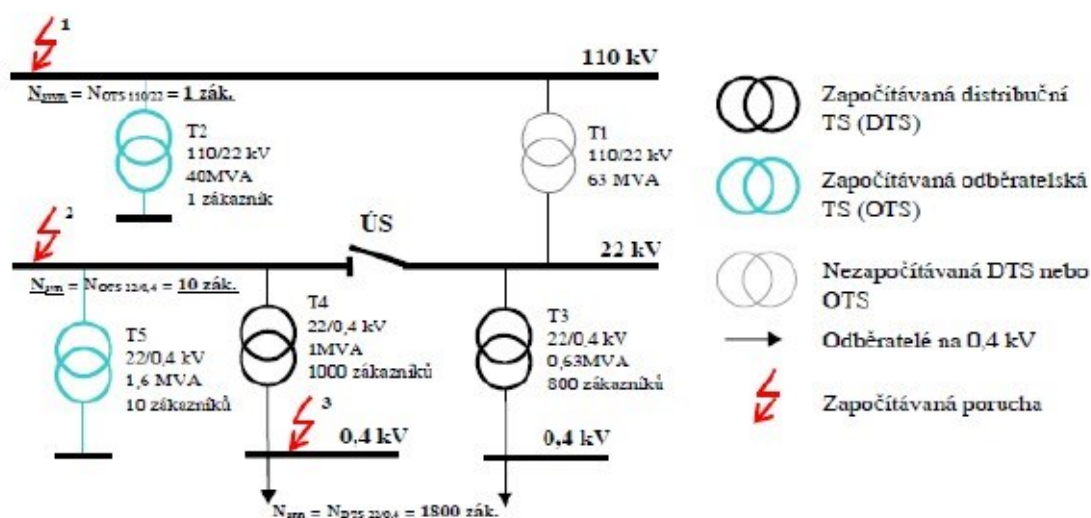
1

110 kV

$N_{sum} = N_{OTS\ 110/22} = \mathbf{1\ zák.}$

T2
110/22 kV
40MVA
1 zákazník

T1
110/22 kV
63 MVA

2

ÚS

22 kV

$N_{sum} = N_{OTS\ 22/0,4} = \mathbf{10\ zák.}$

T5
22/0,4 kV
1,6 MVA
10 zákazníků

T4
22/0,4 kV
1MVA
1000 zákazníků

T3
22/0,4 kV
0,63MVA
800 zákazníků

3

0,4 kV

0,4 kV

$N_{sum} = N_{DTS\ 22/0,4} = \mathbf{1800\ zák.}$

Započítávaná distribuční TS (DTS)

Započítávaná odběratelská TS (OTS)

Nezapočítávaná DTS nebo OTS

Odběratelé na 0,4 kV

Započítávaná porucha